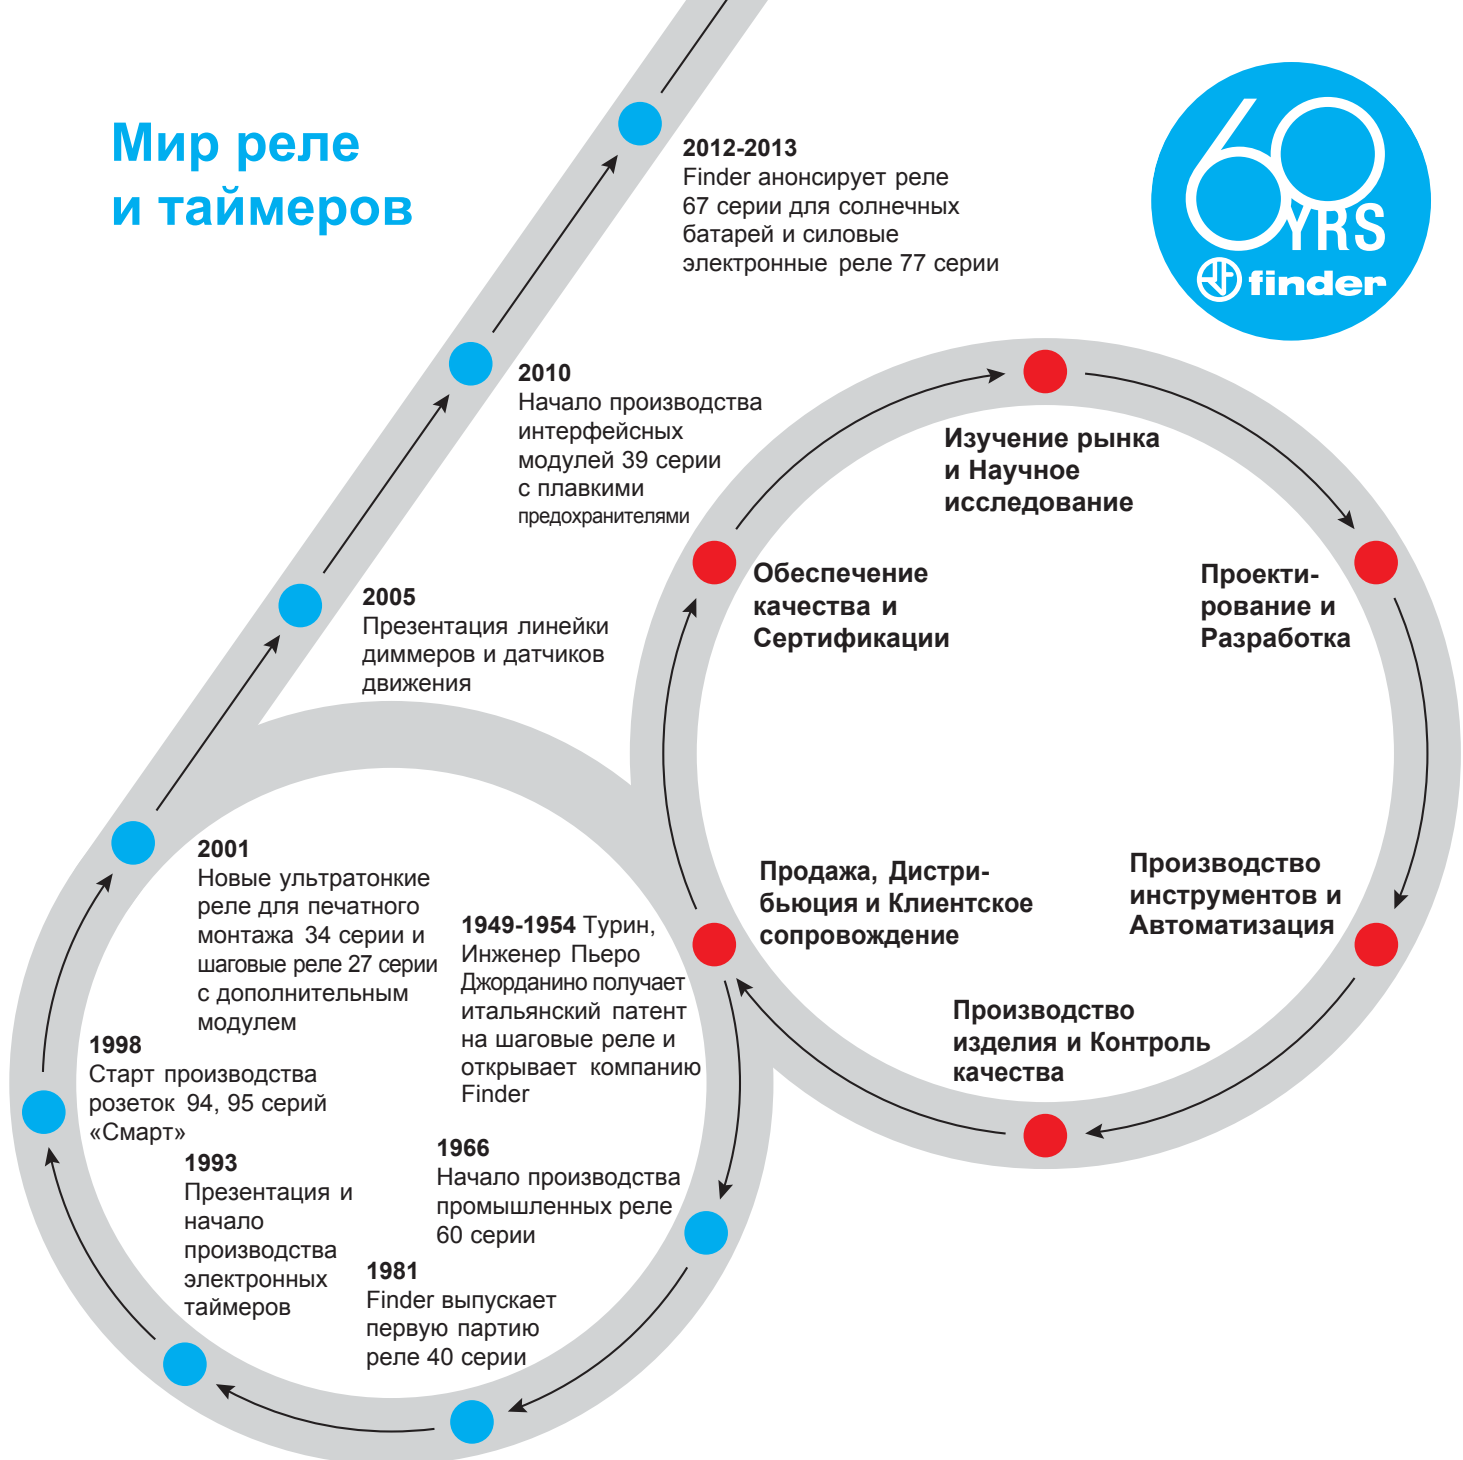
Мир реле
и таймеров

60 YRS
finder

2012-2013
Finder анонсирует реле 67 серии для солнечных батарей и силовые электронные реле 77 серии

2010
Начало производства интерфейсных модулей 39 серии с плавкими предохранителями

2005
Презентация линейки диммеров и датчиков движения

2001
Новые ультратонкие реле для печатного монтажа 34 серии и шаговые реле 27 серии с дополнительным модулем

1998
Старт производства розеток 94, 95 серий «Смарт»

1993
Презентация и начало производства электронных таймеров

1981
Finder выпускает первую партию реле 40 серии

1966
Начало производства промышленных реле 60 серии

1949-1954 Турин, Инженер Пьеро Джорданино получает итальянский патент на шаговые реле и открывает компанию Finder

Изучение рынка и Научное исследование

Проектирование и Разработка

Производство инструментов и Автоматизация

Производство изделия и Контроль качества

Продажа, Дистрибьюция и Клиентское сопровождение

Обеспечение качества и Сертификации